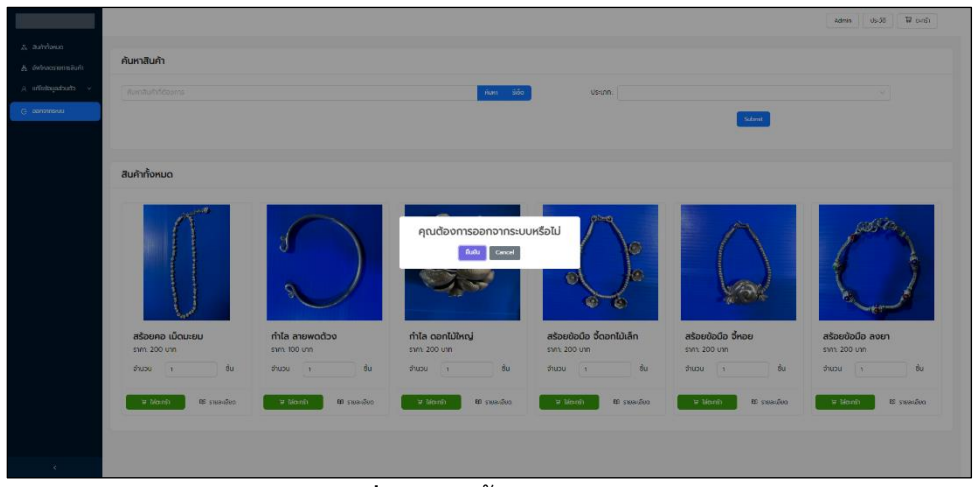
Admin ประวัติ ตะกร้า

สินค้าทั้งหมด
ติดต่อเรา/ผลงานสินค้า
แก้ไขข้อมูลส่วนตัว
ออกจากระบบ

ค้นหาสินค้า

ค้นหาสินค้าที่ต้องการ
ค้นหา ชื่อ
ประเภท
Submit

สินค้าทั้งหมด

คุณต้องการออกจากระบบหรือไม่
ยืนยัน Cancel

สร้อยคอ เม็ดมะยม
ราคา: 200 บาท
จำนวน 1 ชิ้น
ใส่ตะกร้า รายละเอียด

กำไล ลายพดด้วง
ราคา: 100 บาท
จำนวน 1 ชิ้น
ใส่ตะกร้า รายละเอียด

กำไล ดอกไม้ใหญ่
ราคา: 200 บาท
จำนวน 1 ชิ้น
ใส่ตะกร้า รายละเอียด

สร้อยข้อมือ จี้ดอกไม้เล็ก
ราคา: 200 บาท
จำนวน 1 ชิ้น
ใส่ตะกร้า รายละเอียด

สร้อยข้อมือ จี้หอย
ราคา: 200 บาท
จำนวน 1 ชิ้น
ใส่ตะกร้า รายละเอียด

สร้อยข้อมือ ลงยา
ราคา: 200 บาท
จำนวน 1 ชิ้น
ใส่ตะกร้า รายละเอียด